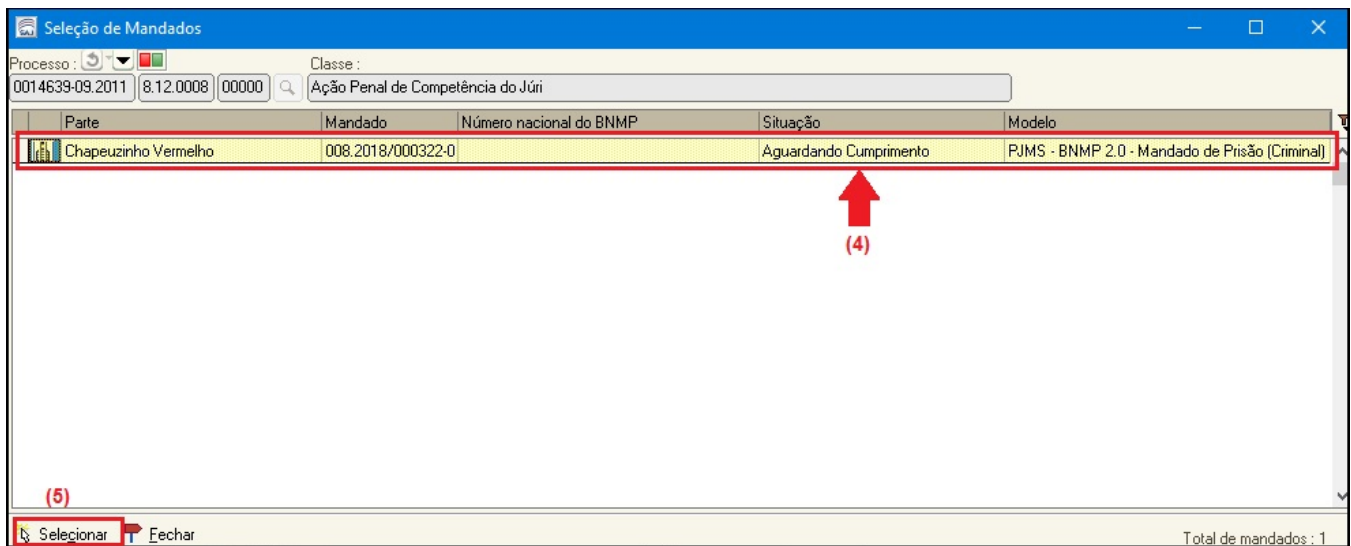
Seleção de Mandados

Processo :
0014639-09.2011 8.12.0008 00000

Classe :
Ação Penal de Competência do Júri

| Parte | Mandado | Número nacional do BNMP | Situação | Modelo |
|---|---|---|---|---|
| Chapeuzinho Vermelho | 008.2018/000322-0 | | Aguardando Cumprimento | PJMS - BNMP 2.0 - Mandado de Prisão (Criminal) |

(4)

(5)

Selecionar Fechar

Total de mandados : 1